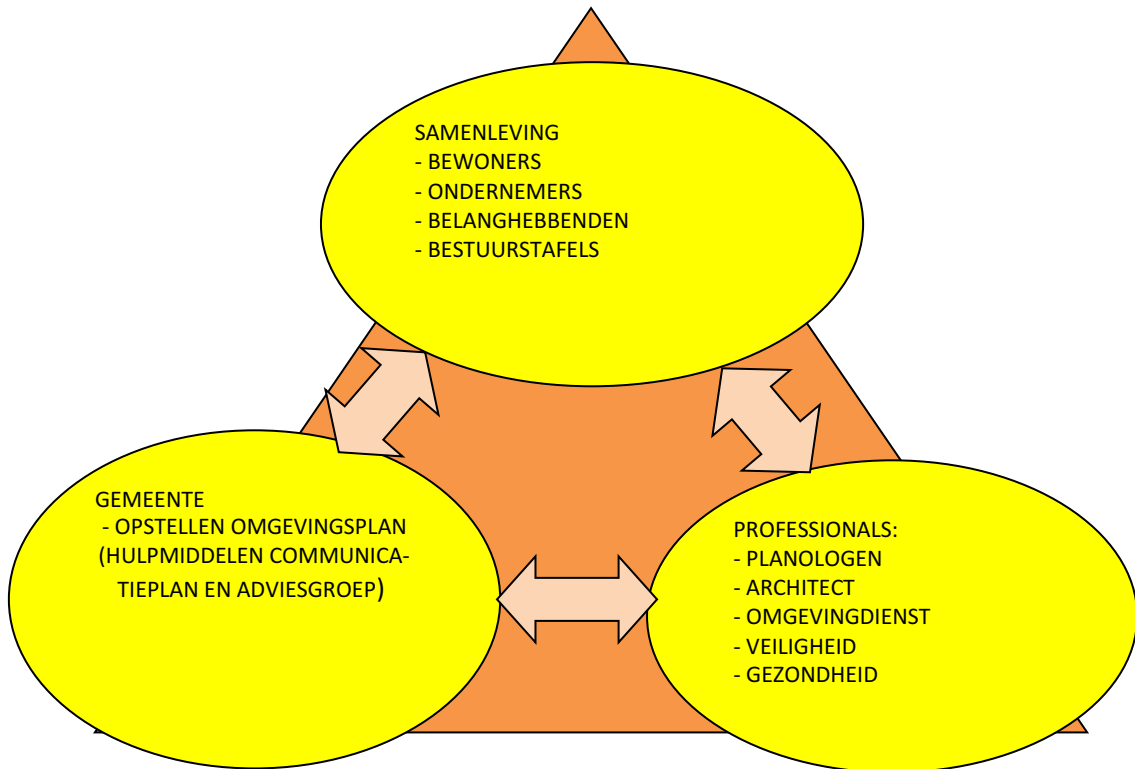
SAMENLEVING
- BEWONERS
- ONDERNEMERS
- BELANGHEBBENDEN
- BESTUURSTAFELS

GEMEENTE
- OPSTELLEN OMGEVINGSPLAN (HULPMIDDELEN COMMUNICATIEPLAN EN ADVIESGROEP)

PROFESSIONALS:
- PLANOLOGEN
- ARCHITECT
- OMGEVINGDIENST
- VEILIGHEID
- GEZONDHEID